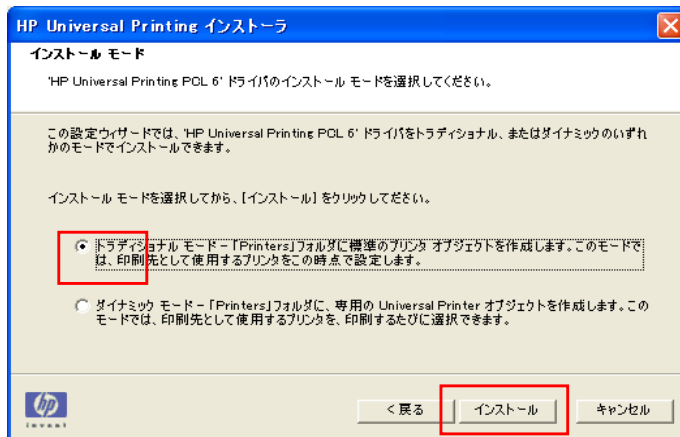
HP Universal Printing インストーラ

インストール モード

'HP Universal Printing PCL 6' ドライバのインストール モードを選択してください。

この設定ウィザードでは、'HP Universal Printing PCL 6' ドライバをトラディショナル、またはダイナミックのいずれかのモードでインストールできます。

インストール モードを選択してから、[インストール] をクリックしてください。

トラディショナル モード - 「Printers」フォルダに標準のプリンタ オブジェクトを作成します。このモードでは、印刷先として使用するプリンタをこの時点で設定します。

ダイナミック モード - 「Printers」フォルダに、専用の Universal Printer オブジェクトを作成します。このモードでは、印刷先として使用するプリンタを、印刷するたびに選択できます。

invent

< 戻る

インストール

キャンセル